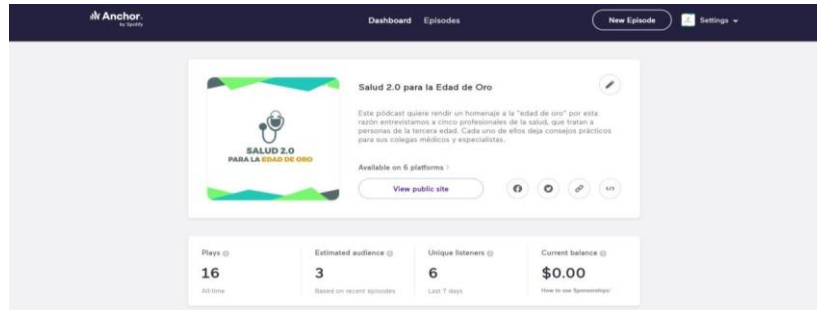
Anchor
by Spotify

Dashboard Episodes

New Episode

Settings

SALUD 2.0
PARA LA EDAD DE ORO

Salud 2.0 para la Edad de Oro

Este pódcast quiere rendir un homenaje a la "edad de oro" por esta razón entrevistamos a cinco profesionales de la salud, que tratan a personas de la tercera edad. Cada uno de ellos deja consejos prácticos para sus colegas médicos y especialistas.

Available on 6 platforms

View public site

| Plays | Estimated audience | Unique listeners | Current balance |
|---|---|---|---|
| 16 | 3 | 6 | $0.00 |
| All-time | Based on recent episodes | Last 7 days | How to see Sponsorships |